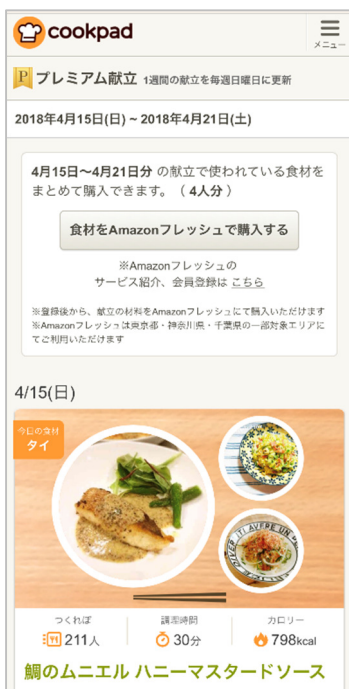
cookpad

メニュー

P プレミアム献立 1週間の献立を毎週日曜日に更新

2018年4月15日(日) ~ 2018年4月21日(土)

4月15日~4月21日分 の献立で使われている食材をまとめて購入できます。（4人分）

食材をAmazonフレッシュで購入する

※Amazonフレッシュの サービス紹介、会員登録は こちら

※登録後から、献立の材料をAmazonフレッシュにて購入いただけます
※Amazonフレッシュは東京都・神奈川県・千葉県の一部対象エリアにてご利用いただけます

4/15(日)

今日の食材 タイ

つくれぽ 211人

調理時間 30分

カロリー 798kcal

鯛のムニエル ハニーマスタードソース